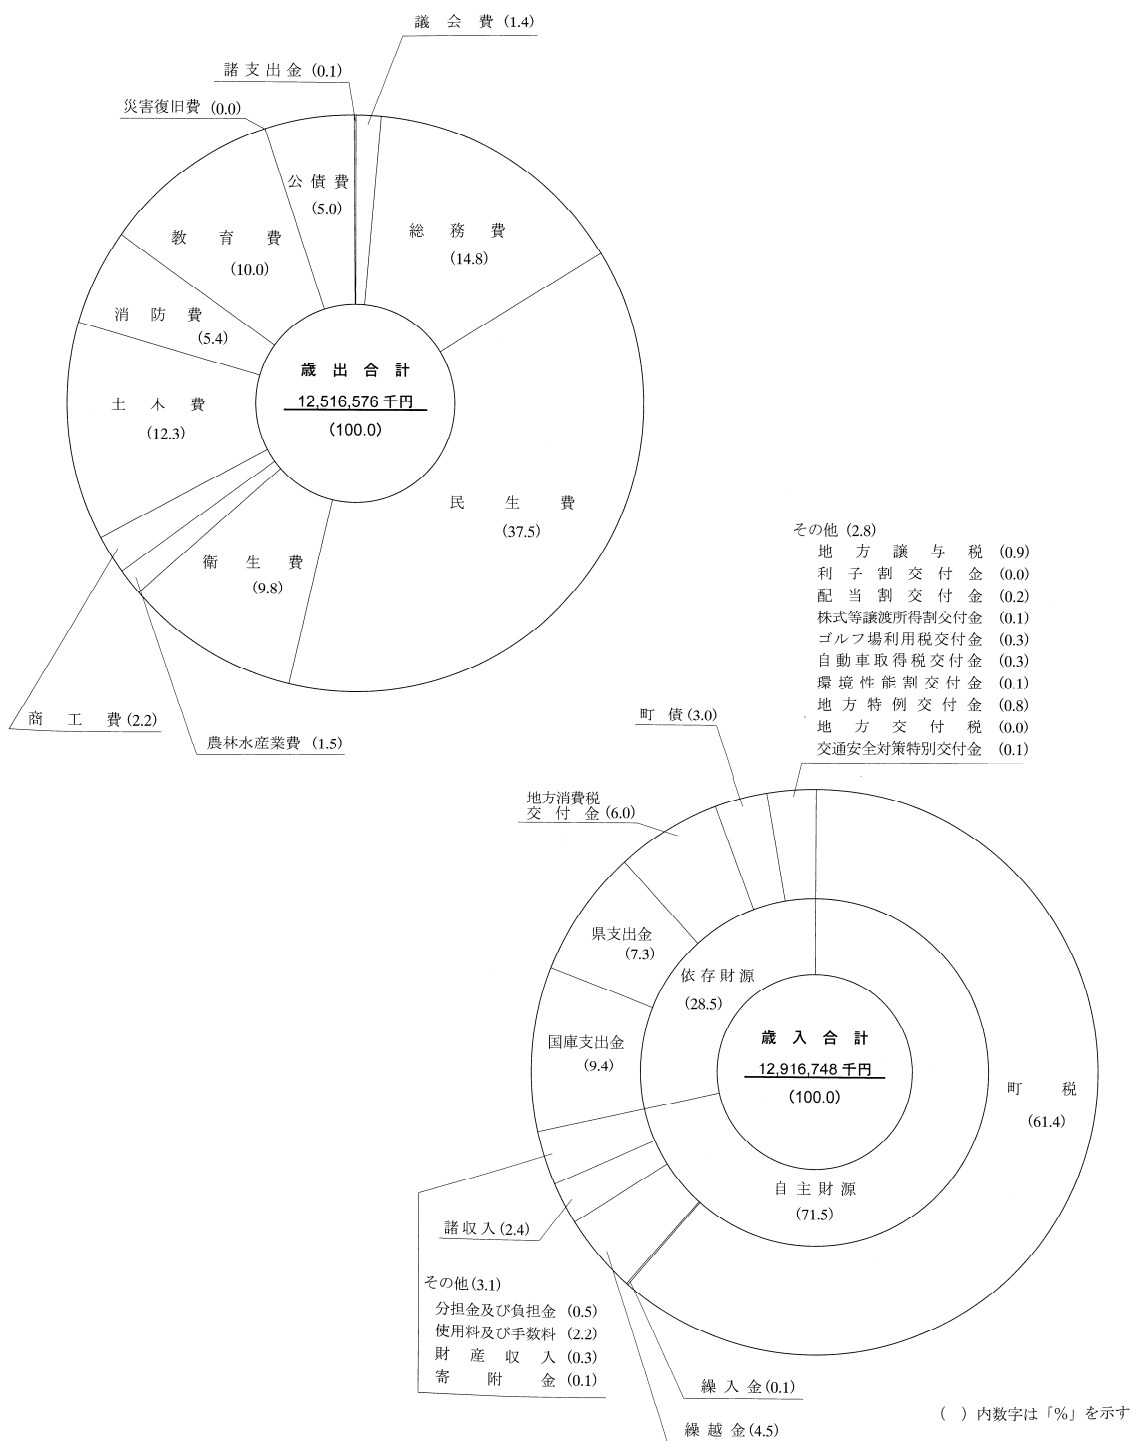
議 会 費 (1.4)

諸 支 出 金 (0.1)

災害復旧費 (0.0)

公 債 費
(5.0)

総 務 費
(14.8)

教 育 費
(10.0)

消 防 費
(5.4)

歳 出 合 計
12,516,576 千円
(100.0)

土 木 費
(12.3)

民 生 費
(37.5)

衛 生 費
(9.8)

商 工 費 (2.2)

農林水産業費 (1.5)

その他 (2.8)
地 方 譲 与 税 (0.9)
利 子 割 交 付 金 (0.0)
配 当 割 交 付 金 (0.2)
株式等譲渡所得割交付金 (0.1)
ゴルフ場利用税交付金 (0.3)
自動車取得税交付金 (0.3)
環境性能割交付金 (0.1)
地 方 特 例 交 付 金 (0.8)
地 方 交 付 税 (0.0)
交通安全対策特別交付金 (0.1)

町 債 (3.0)

地方消費税
交 付 金 (6.0)

県支出金
(7.3)

依 存 財 源
(28.5)

国庫支出金
(9.4)

歳 入 合 計
12,916,748 千円
(100.0)

町 税
(61.4)

自 主 財 源
(71.5)

諸 収 入 (2.4)

その他 (3.1)
分担金及び負担金 (0.5)
使用料及び手数料 (2.2)
財 産 収 入 (0.3)
寄 附 金 (0.1)

繰 入 金 (0.1)

繰 越 金 (4.5)

( ) 内数字は「%」を示す